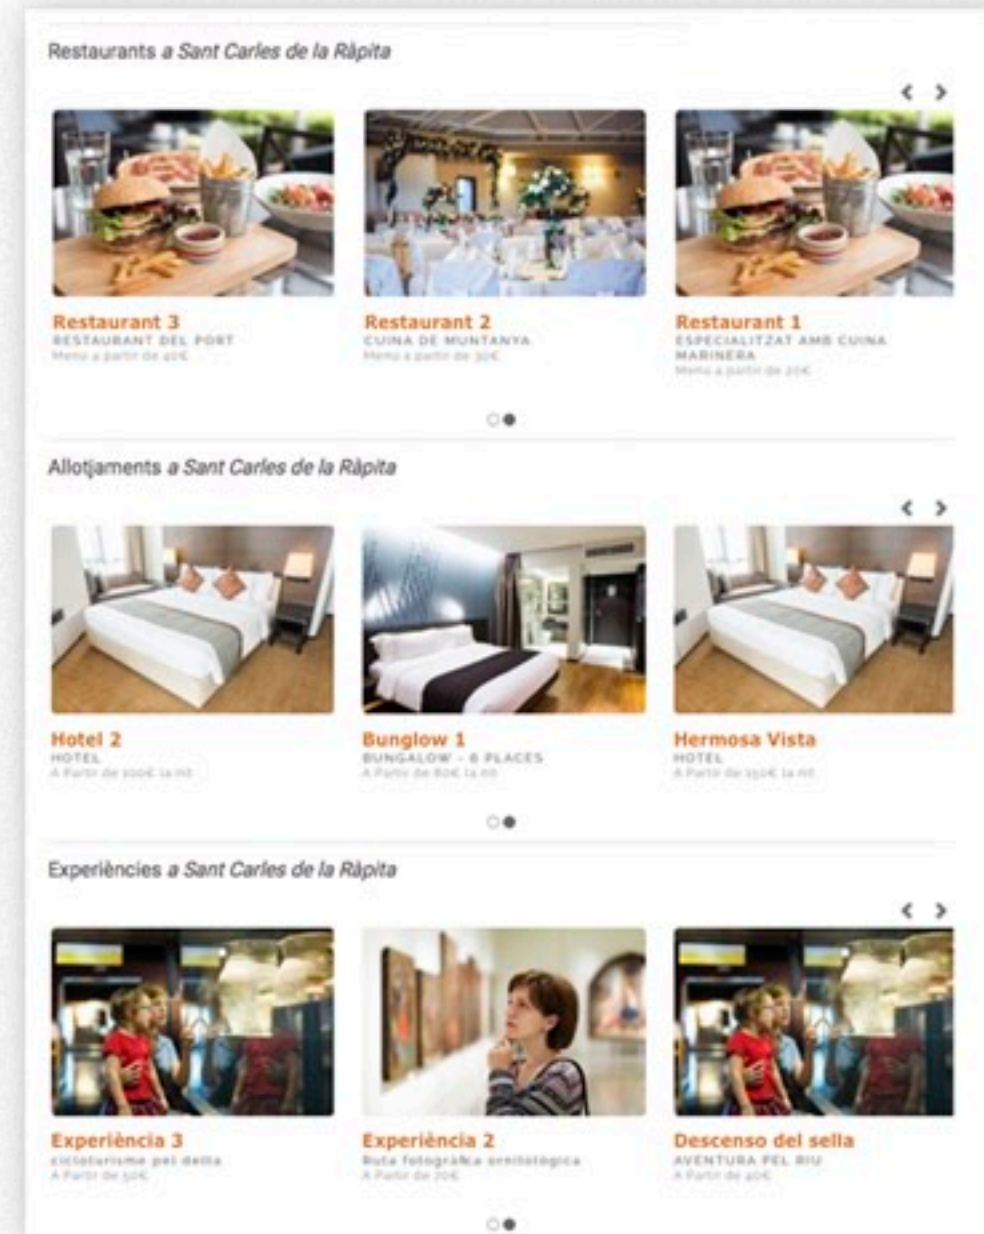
Restaurants a Sant Carles de la Ràpita

‹ ›

Restaurant 3
RESTAURANT DEL PORT
Menu a partir de 40€

Restaurant 2
CUINA DE MUNTANYA
Menu a partir de 30€

Restaurant 1
ESPECIALITZAT AMB CUINA MARINERA
Menu a partir de 20€

Allotjaments a Sant Carles de la Ràpita

‹ ›

Hotel 2
HOTEL
A Partir de 100€ la nit

Bunglow 1
BUNGALOW - 6 PLACES
A Partir de 80€ la nit

Hermosa Vista
HOTEL
A Partir de 150€ la nit

Experiències a Sant Carles de la Ràpita

‹ ›

Experiència 3
cicloturisme pel delta
A Partir de 50€

Experiència 2
Ruta fotogràfica ornitològica
A Partir de 20€

Descenso del sella
AVENTURA PEL RIU
A Partir de 40€